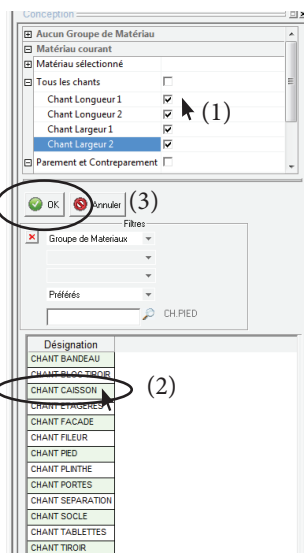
Conception
Aucun Groupe de Matériau
Matériau courant
Matériau sélectionné
Tous les chants
Chant Longueur 1
Chant Longueur 2
Chant Largeur 1
Chant Largeur 2
Parement et Contreparement
(1)
OK
Annuler
(3)
Filtres
Groupe de Materiaux
Préférés
CH.PIED
Désignation
CHANT BANDEAU
CHANT BLOC TIROIR
CHANT CAISSON
CHANT ETAGERES
CHANT FACADE
CHANT FILEUR
CHANT PIED
CHANT PLINTHE
CHANT PORTES
CHANT SEPARATION
CHANT SOCLE
CHANT TABLETTES
CHANT TIROIR
(2)